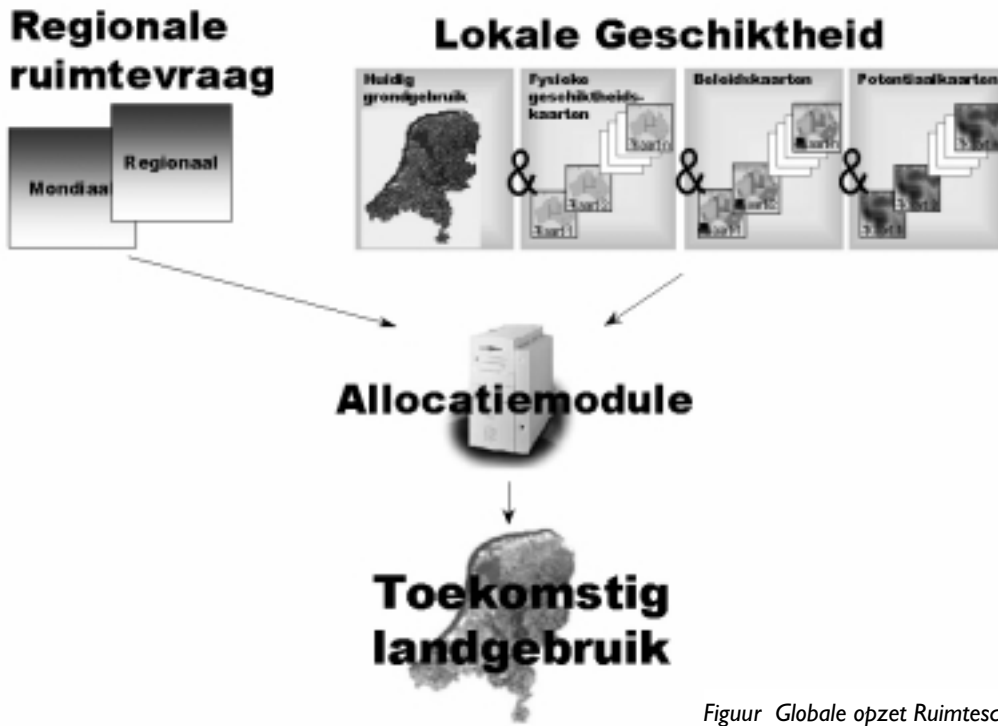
Regionale ruimtevraag

Lokale Geschiktheid

Huidig grondgebruik

Fysieke geschiktheidskaarten

Beleidskaarten

Potentiaalkaarten

Regionaal

Mondiaal

&

&

&

Kaart n

Kaart 2

Kaart 1

Kaart n

Kaart 2

Kaart 1

Kaart n

Kaart 2

Kaart 1

Allocatiemodule

Toekomstig landgebruik

Figuur Globale opzet Ruimtesc